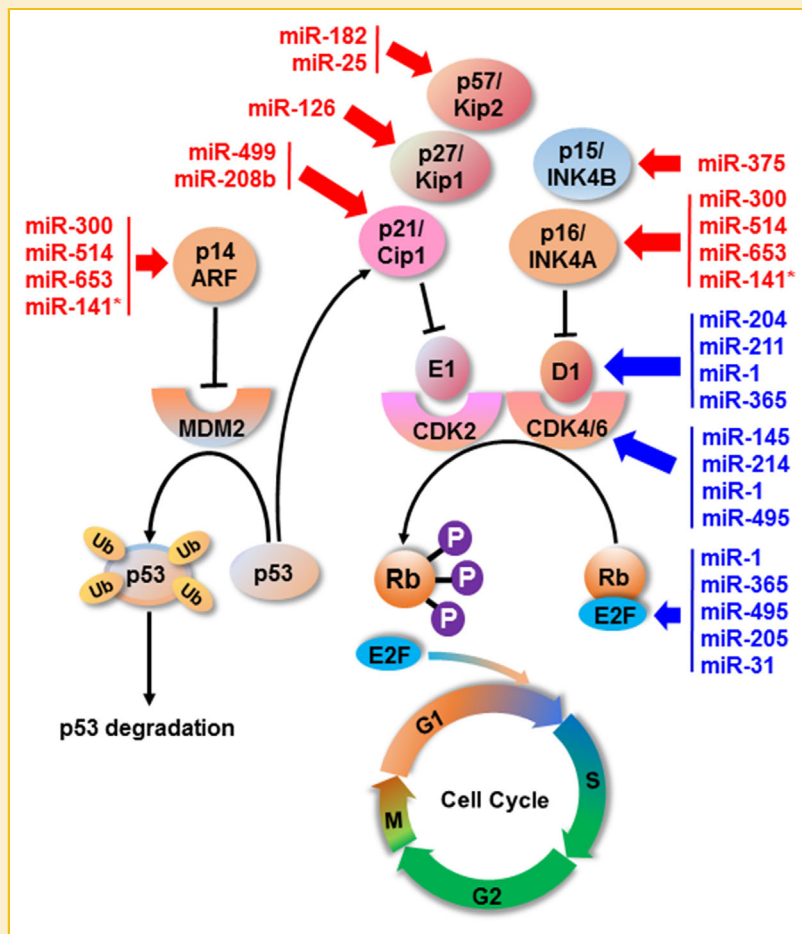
miR-182
miR-25

p57/
Kip2

miR-126

p27/
Kip1

p15/
INK4B

miR-375

miR-499
miR-208b

p21/
Cip1

miR-300
miR-514
miR-653
miR-141*

p14
ARF

p16/
INK4A

miR-300
miR-514
miR-653
miR-141*

MDM2

E1

D1

miR-204
miR-211
miR-1
miR-365

CDK2

CDK4/6

miR-145
miR-214
miR-1
miR-495

Ub
Ub
p53
Ub
Ub

p53

Rb
P
P
P

Rb
E2F

miR-1
miR-365
miR-495
miR-205
miR-31

E2F

p53 degradation

G1
S
M
Cell Cycle
G2